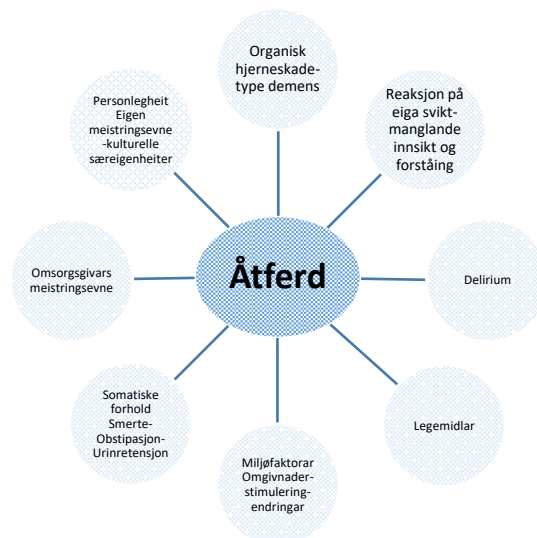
Organisk hjerneskade-type demens

Reaksjon på eiga svikt-manglande innsikt og forståing

Delirium

Legemidlar

Miljøfaktorar Omgivnader-stimulering-endringar

Somatiske forhold Smerte-Obstipasjon-Urinretensjon

Omsorgsgivars meistringsevne

Personlegheit Eigen meistringsevne-kulturelle særeigenheiter

Åtferd